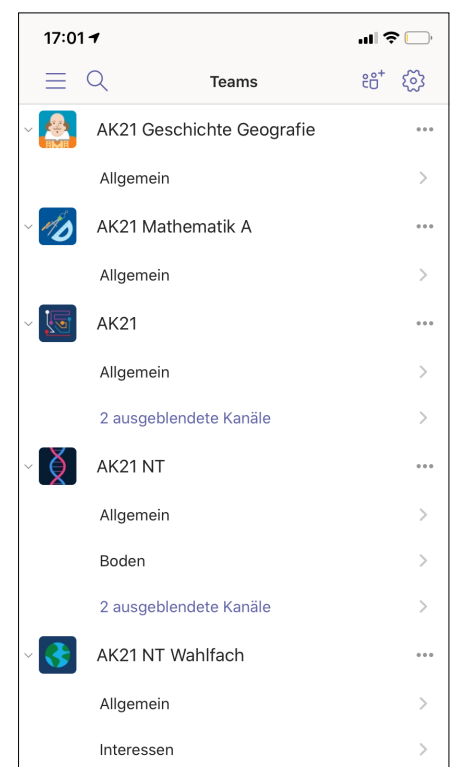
17:01

Teams

AK21 Geschichte Geografie

Allgemein

AK21 Mathematik A

Allgemein

AK21

Allgemein

2 ausgeblendete Kanäle

AK21 NT

Allgemein

Boden

2 ausgeblendete Kanäle

AK21 NT Wahlfach

Allgemein

Interessen